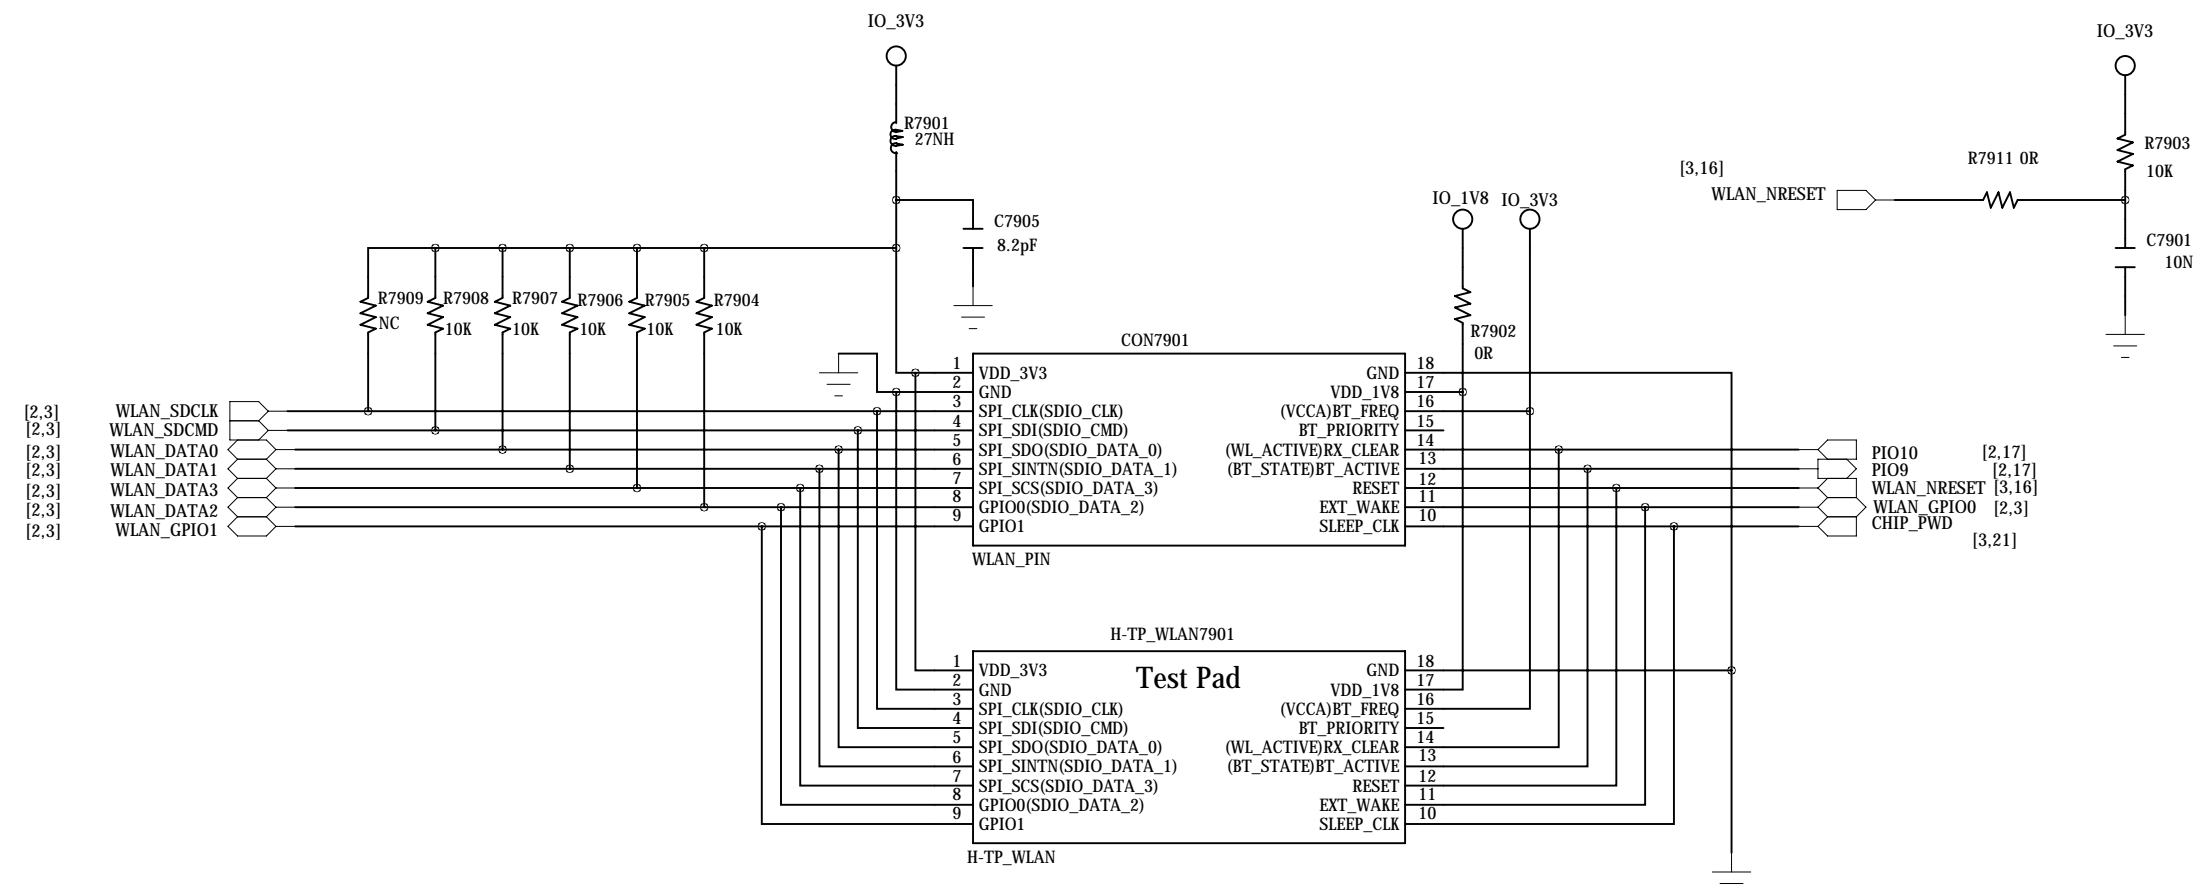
IO_3V3

R7901
27NH

C7905
8.2pF

R7909
NC

R7908
10K

R7907
10K

R7906
10K

R7905
10K

R7904
10K

IO_1V8 IO_3V3

R7902
0R

IO_3V3

R7903
10K

[3,16]
WLAN_NRESET

R7911 0R

C7901
10N

CON7901

| | | | |
|---|---|---|---|
| 1 | VDD_3V3 | GND | 18 |
| 2 | GND | VDD_1V8 | 17 |
| 3 | SPI_CLK(SDIO_CLK) | (VCCA)BT_FREQ | 16 |
| 4 | SPI_SDI(SDIO_CMD) | BT_PRIORITY | 15 |
| 5 | SPI_SDO(SDIO_DATA_0) | (WL_ACTIVE)RX_CLEAR | 14 |
| 6 | SPI_SINTN(SDIO_DATA_1) | (BT_STATE)BT_ACTIVE | 13 |
| 7 | SPI_SCS(SDIO_DATA_3) | RESET | 12 |
| 8 | GPIO0(SDIO_DATA_2) | EXT_WAKE | 11 |
| 9 | GPIO1 | SLEEP_CLK | 10 |

WLAN_PIN

[2,3] WLAN_SDCLK
[2,3] WLAN_SDCMD
[2,3] WLAN_DATA0
[2,3] WLAN_DATA1
[2,3] WLAN_DATA3
[2,3] WLAN_DATA2
[2,3] WLAN_GPIO1

PIO10 [2,17]
PIO9 [2,17]
WLAN_NRESET [3,16]
WLAN_GPIO0 [2,3]
CHIP_PWD
[3,21]

H-TP_WLAN7901

Test Pad

| | | | |
|---|---|---|---|
| 1 | VDD_3V3 | GND | 18 |
| 2 | GND | VDD_1V8 | 17 |
| 3 | SPI_CLK(SDIO_CLK) | (VCCA)BT_FREQ | 16 |
| 4 | SPI_SDI(SDIO_CMD) | BT_PRIORITY | 15 |
| 5 | SPI_SDO(SDIO_DATA_0) | (WL_ACTIVE)RX_CLEAR | 14 |
| 6 | SPI_SINTN(SDIO_DATA_1) | (BT_STATE)BT_ACTIVE | 13 |
| 7 | SPI_SCS(SDIO_DATA_3) | RESET | 12 |
| 8 | GPIO0(SDIO_DATA_2) | EXT_WAKE | 11 |
| 9 | GPIO1 | SLEEP_CLK | 10 |

H-TP_WLAN